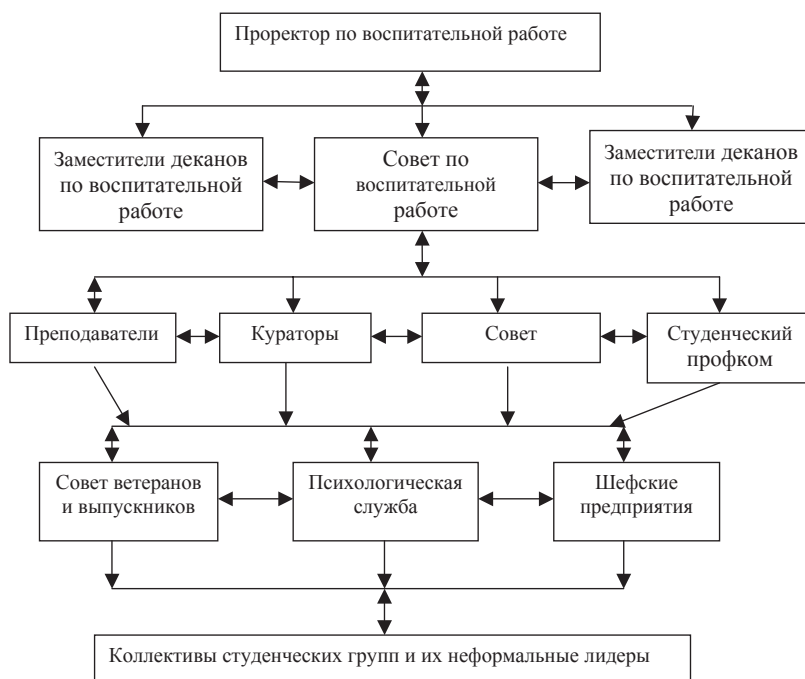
Проректор по воспитательной работе

Заместители деканов по воспитательной работе

Совет по воспитательной работе

Заместители деканов по воспитательной работе

Преподаватели

Кураторы

Совет

Студенческий профком

Совет ветеранов и выпускников

Психологическая служба

Шефские предприятия

Коллективы студенческих групп и их неформальные лидеры